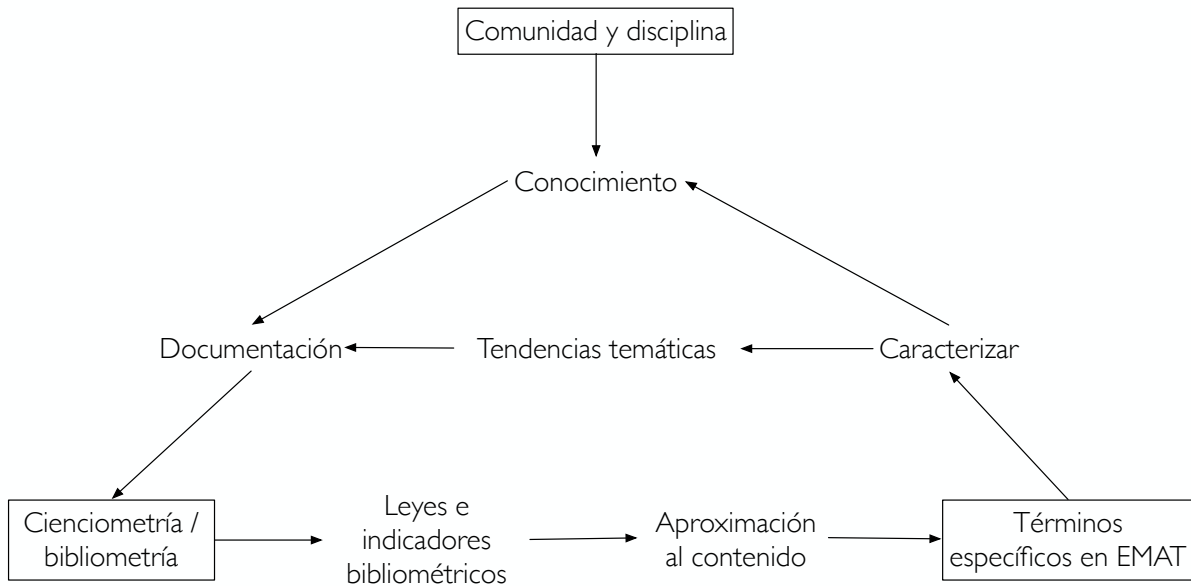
Comunidad y disciplina

Conocimiento

Documentación

Tendencias temáticas

Caracterizar

Cienciometría / bibliometría

Leyes e indicadores bibliométricos

Aproximación al contenido

Términos específicos en EMAT